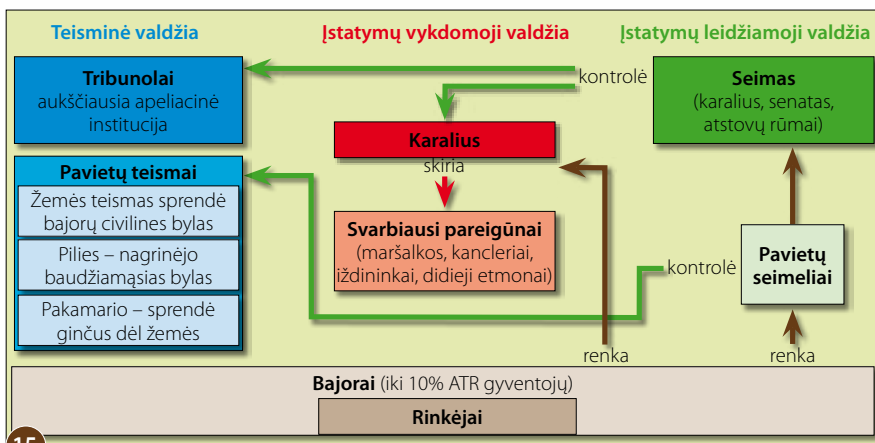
Teisminė valdžia

Įstatymų vykdomoji valdžia

Įstatymų leidžiamoji valdžia

Tribunolai
aukščiausia apeliacinė institucija

kontrolė

Seimas
(karalius, senatas, atstovų rūmai)

Karalius

skiria

Pavietų teismai

Žemės teismas sprendė bajorų civilines bylas

Pilies – nagrinėjo baudžiamąsias bylas

Pakamario – sprendė ginčus dėl žemės

Svarbiausi pareigūnai
(maršalkos, kancleriai, iždininkai, didieji etmonai)

kontrolė

Pavietų seimeliai

renka

renka

Bajorai (iki 10% ATR gyventojų)

Rinkėjai

15